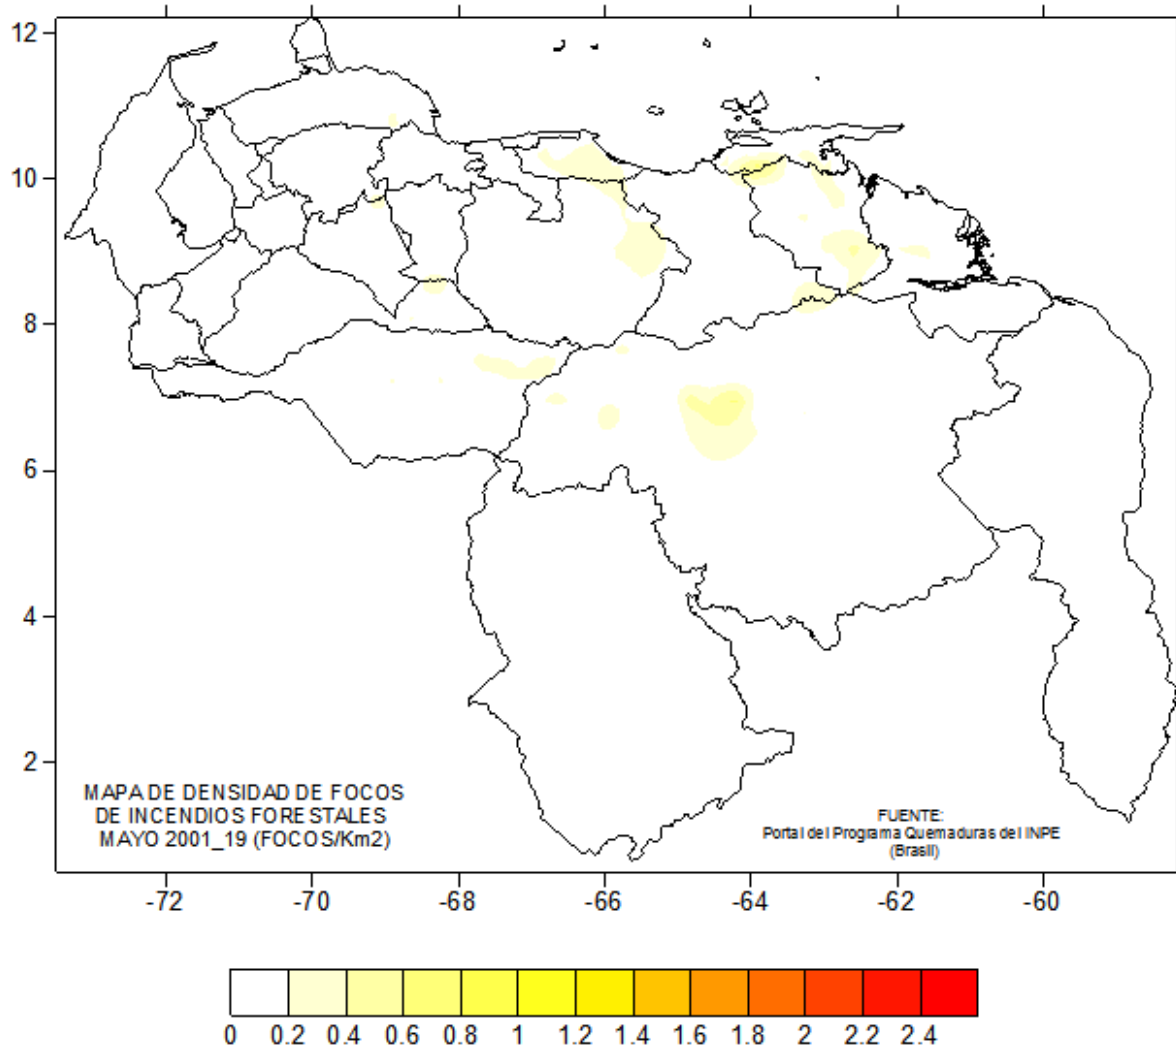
12
10
8
6
4
2

MAPA DE DENSIDAD DE FOCOS DE INCENDIOS FORESTALES MAYO 2001_19 (FOCOS/Km2)

FUENTE:
Portal del Programa Quemaduras del INPE
(Brasil)

-72 -70 -68 -66 -64 -62 -60

0 0.2 0.4 0.6 0.8 1 1.2 1.4 1.6 1.8 2 2.2 2.4